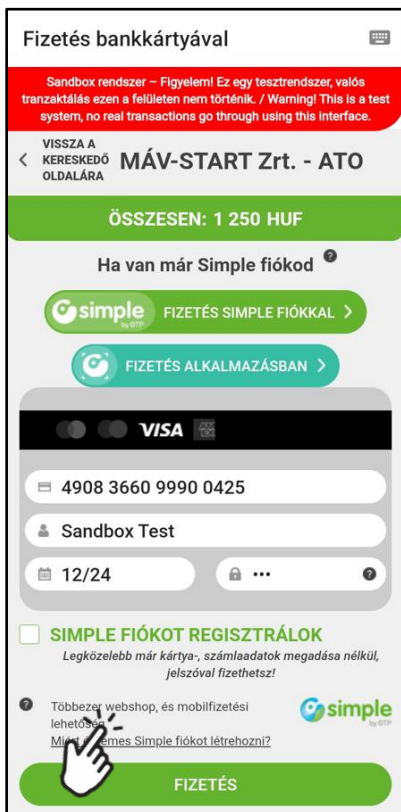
Fizetés bankkártyával

Sandbox rendszer – Figyelem! Ez egy tesztrendszer, valós tranzaktálás ezen a felületen nem történik. / Warning! This is a test system, no real transactions go through using this interface.

< VISSZA A KERESKEDŐ OLDALÁRA MÁV-START Zrt. - ATO

ÖSSZESEN: 1 250 HUF

Ha van már Simple fiókod

simple by OTP FIZETÉS SIMPLE FIÓKKAL >

FIZETÉS ALKALMAZÁSBAN >

VISA

4908 3660 9990 0425

Sandbox Test

12/24

•••

SIMPLE FIÓKOT REGISZTRÁLOK

Legközelebb már kártya-, számlaadatok megadása nélkül, jelszóval fizethetsz!

Többezer webshop, és mobilfizetési lehetőség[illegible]

Miért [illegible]emes Simple fiókot létrehozni?

simple by OTP

FIZETÉS